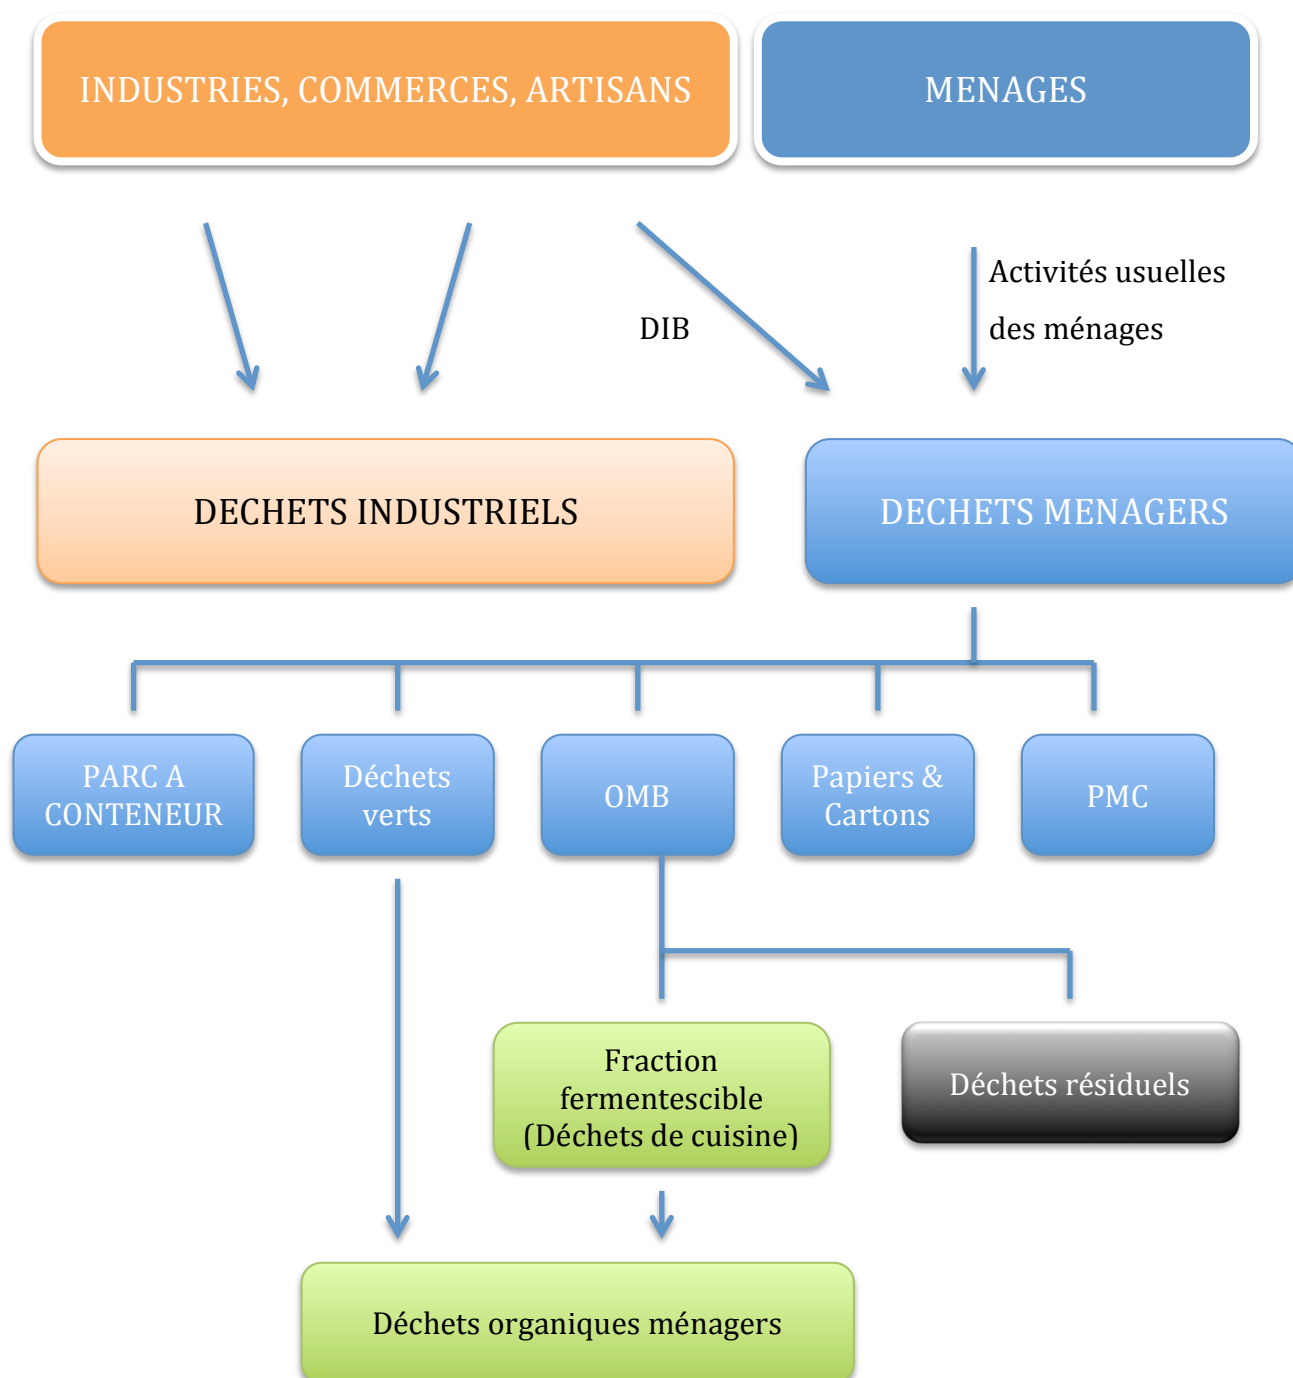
INDUSTRIES, COMMERCES, ARTISANS

MENAGES

DIB

Activités usuelles des ménages

DECHETS INDUSTRIELS

DECHETS MENAGERS

PARC A CONTENEUR

Déchets verts

OMB

Papiers & Cartons

PMC

Fraction fermentescible (Déchets de cuisine)

Déchets résiduels

Déchets organiques ménagers